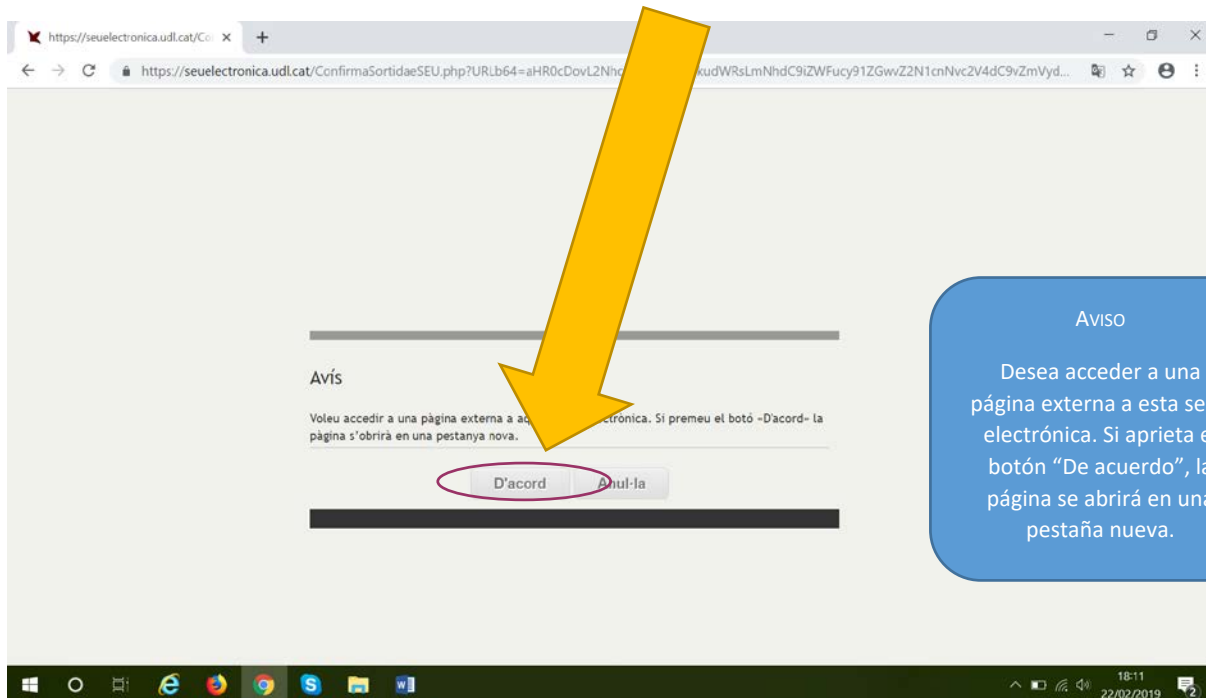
https://seuelectronica.udl.cat/Co ×

https://seuelectronica.udl.cat/ConfirmaSortidaeSEU.php?URLb64=aHR0cDovL2Nh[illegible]kudWRsLmNhdC9iZWFucy91ZGwvZ2N1cnNvc2V4dC9vZmVyd...

Avís

Voleu accedir a una pàgina externa a a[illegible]ctrònica. Si premeu el botó «D'acord» la pàgina s'obrirà en una pestanya nova.

D'acord

Anul·la

AVISO

Desea acceder a una página externa a esta se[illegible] electrónica. Si aprieta e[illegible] botón "De acuerdo", la página se abrirá en una pestaña nueva.

18:11
22/02/2019